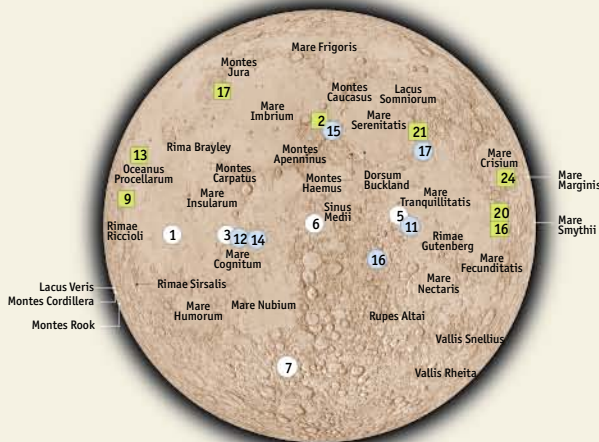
Mare Frigoris

Montes Jura

17

Montes Caucasus

Lacus Somniorum

Mare Imbrium

2

15

Mare Serenitatis

21

Rima Brayley

13

Oceanus Procellarum

Montes Carpatus

Montes Apenninus

17

Mare Crisium

Montes Haemus

Dorsum Buckland

24

Mare Marginis

9

Mare Insularum

Mare Tranquillitatis

Sinus Medii

5

20

Rimae Riccioli

1

3

12

14

6

11

16

Mare Smythii

Mare Cognitum

Rimae Gutenberg

16

Mare Fecunditatis

Lacus Veris

Rimae Sirsalis

Montes Cordillera

Mare Nectaris

Mare Humorum

Mare Nubium

Montes Rook

Rupes Altai

Vallis Snellius

7

Vallis Rheita